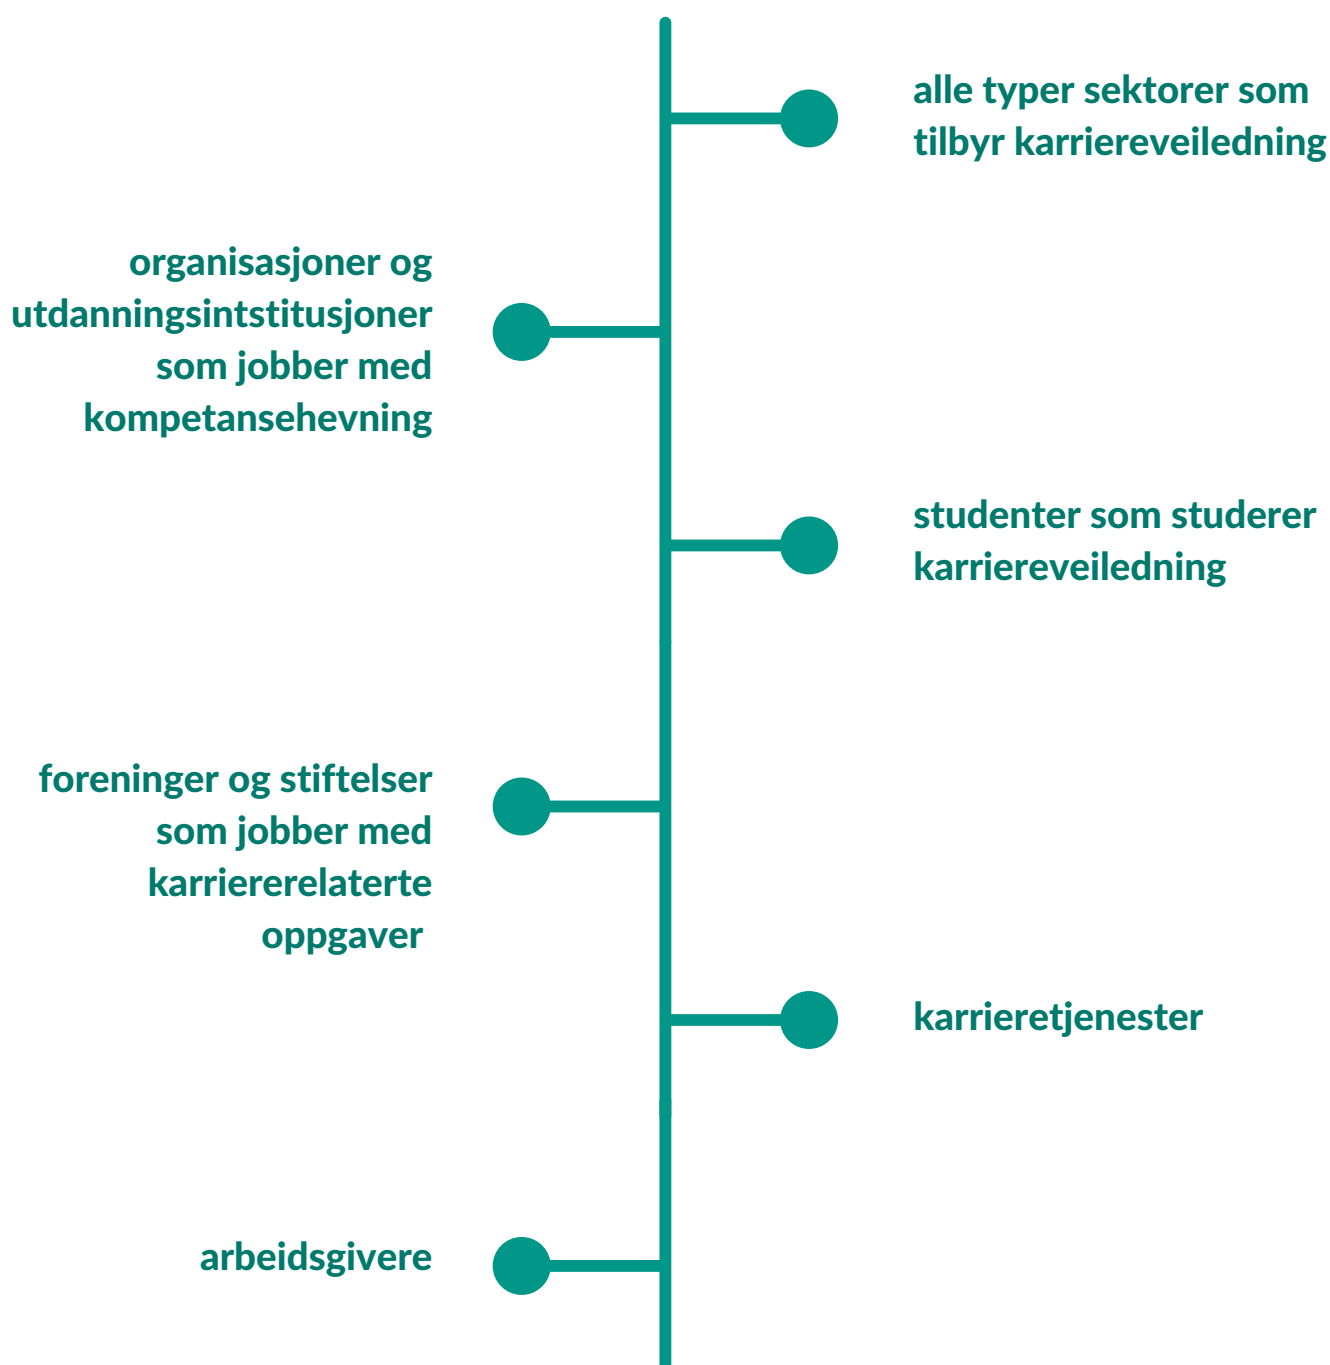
alle typer sektorer som tilbyr karriereveiledning

organisasjoner og utdanningsintstitusjoner som jobber med kompetansehevning

studenter som studerer karriereveiledning

foreninger og stiftelser som jobber med karriererelaterte oppgaver

karrieretjenester

arbeidsgivere